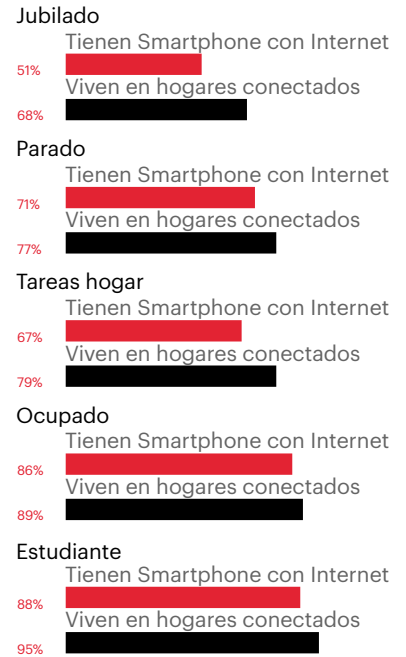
Jubilado
Tienen Smartphone con Internet
51%
Viven en hogares conectados
68%

Parado
Tienen Smartphone con Internet
71%
Viven en hogares conectados
77%

Tareas hogar
Tienen Smartphone con Internet
67%
Viven en hogares conectados
79%

Ocupado
Tienen Smartphone con Internet
86%
Viven en hogares conectados
89%

Estudiante
Tienen Smartphone con Internet
88%
Viven en hogares conectados
95%